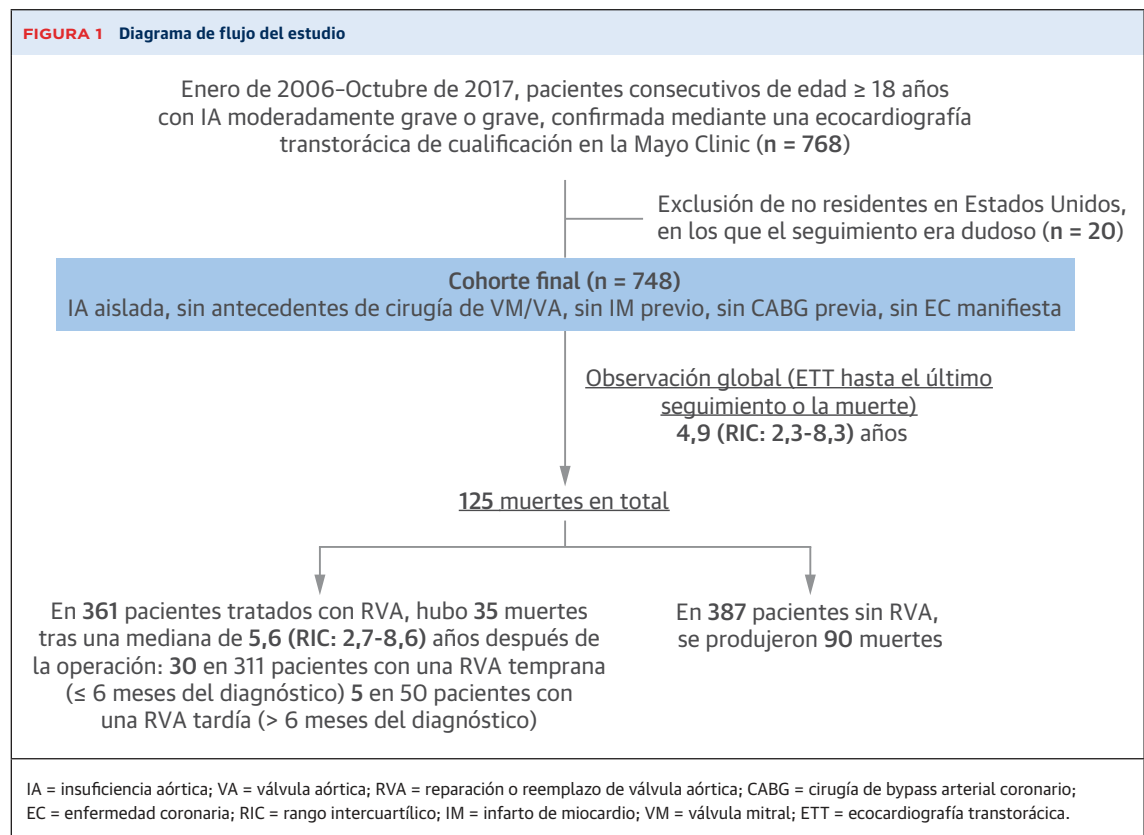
FIGURA 1 Diagrama de flujo del estudio

Enero de 2006–Octubre de 2017, pacientes consecutivos de edad ≥ 18 años con IA moderadamente grave o grave, confirmada mediante una ecocardiografía transtorácica de cualificación en la Mayo Clinic (n = 768)

Exclusión de no residentes en Estados Unidos, en los que el seguimiento era dudoso (n = 20)

Cohorte final (n = 748)
IA aislada, sin antecedentes de cirugía de VM/VA, sin IM previo, sin CABG previa, sin EC manifiesta

Observación global (ETT hasta el último seguimiento o la muerte)
4,9 (RIC: 2,3-8,3) años

125 muertes en total

En 361 pacientes tratados con RVA, hubo 35 muertes tras una mediana de 5,6 (RIC: 2,7-8,6) años después de la operación: 30 en 311 pacientes con una RVA temprana (≤ 6 meses del diagnóstico) 5 en 50 pacientes con una RVA tardía (> 6 meses del diagnóstico)

En 387 pacientes sin RVA, se produjeron 90 muertes

IA = insuficiencia aórtica; VA = válvula aórtica; RVA = reparación o reemplazo de válvula aórtica; CABG = cirugía de bypass arterial coronario; EC = enfermedad coronaria; RIC = rango intercuartílico; IM = infarto de miocardio; VM = válvula mitral; ETT = ecocardiografía transtorácica.